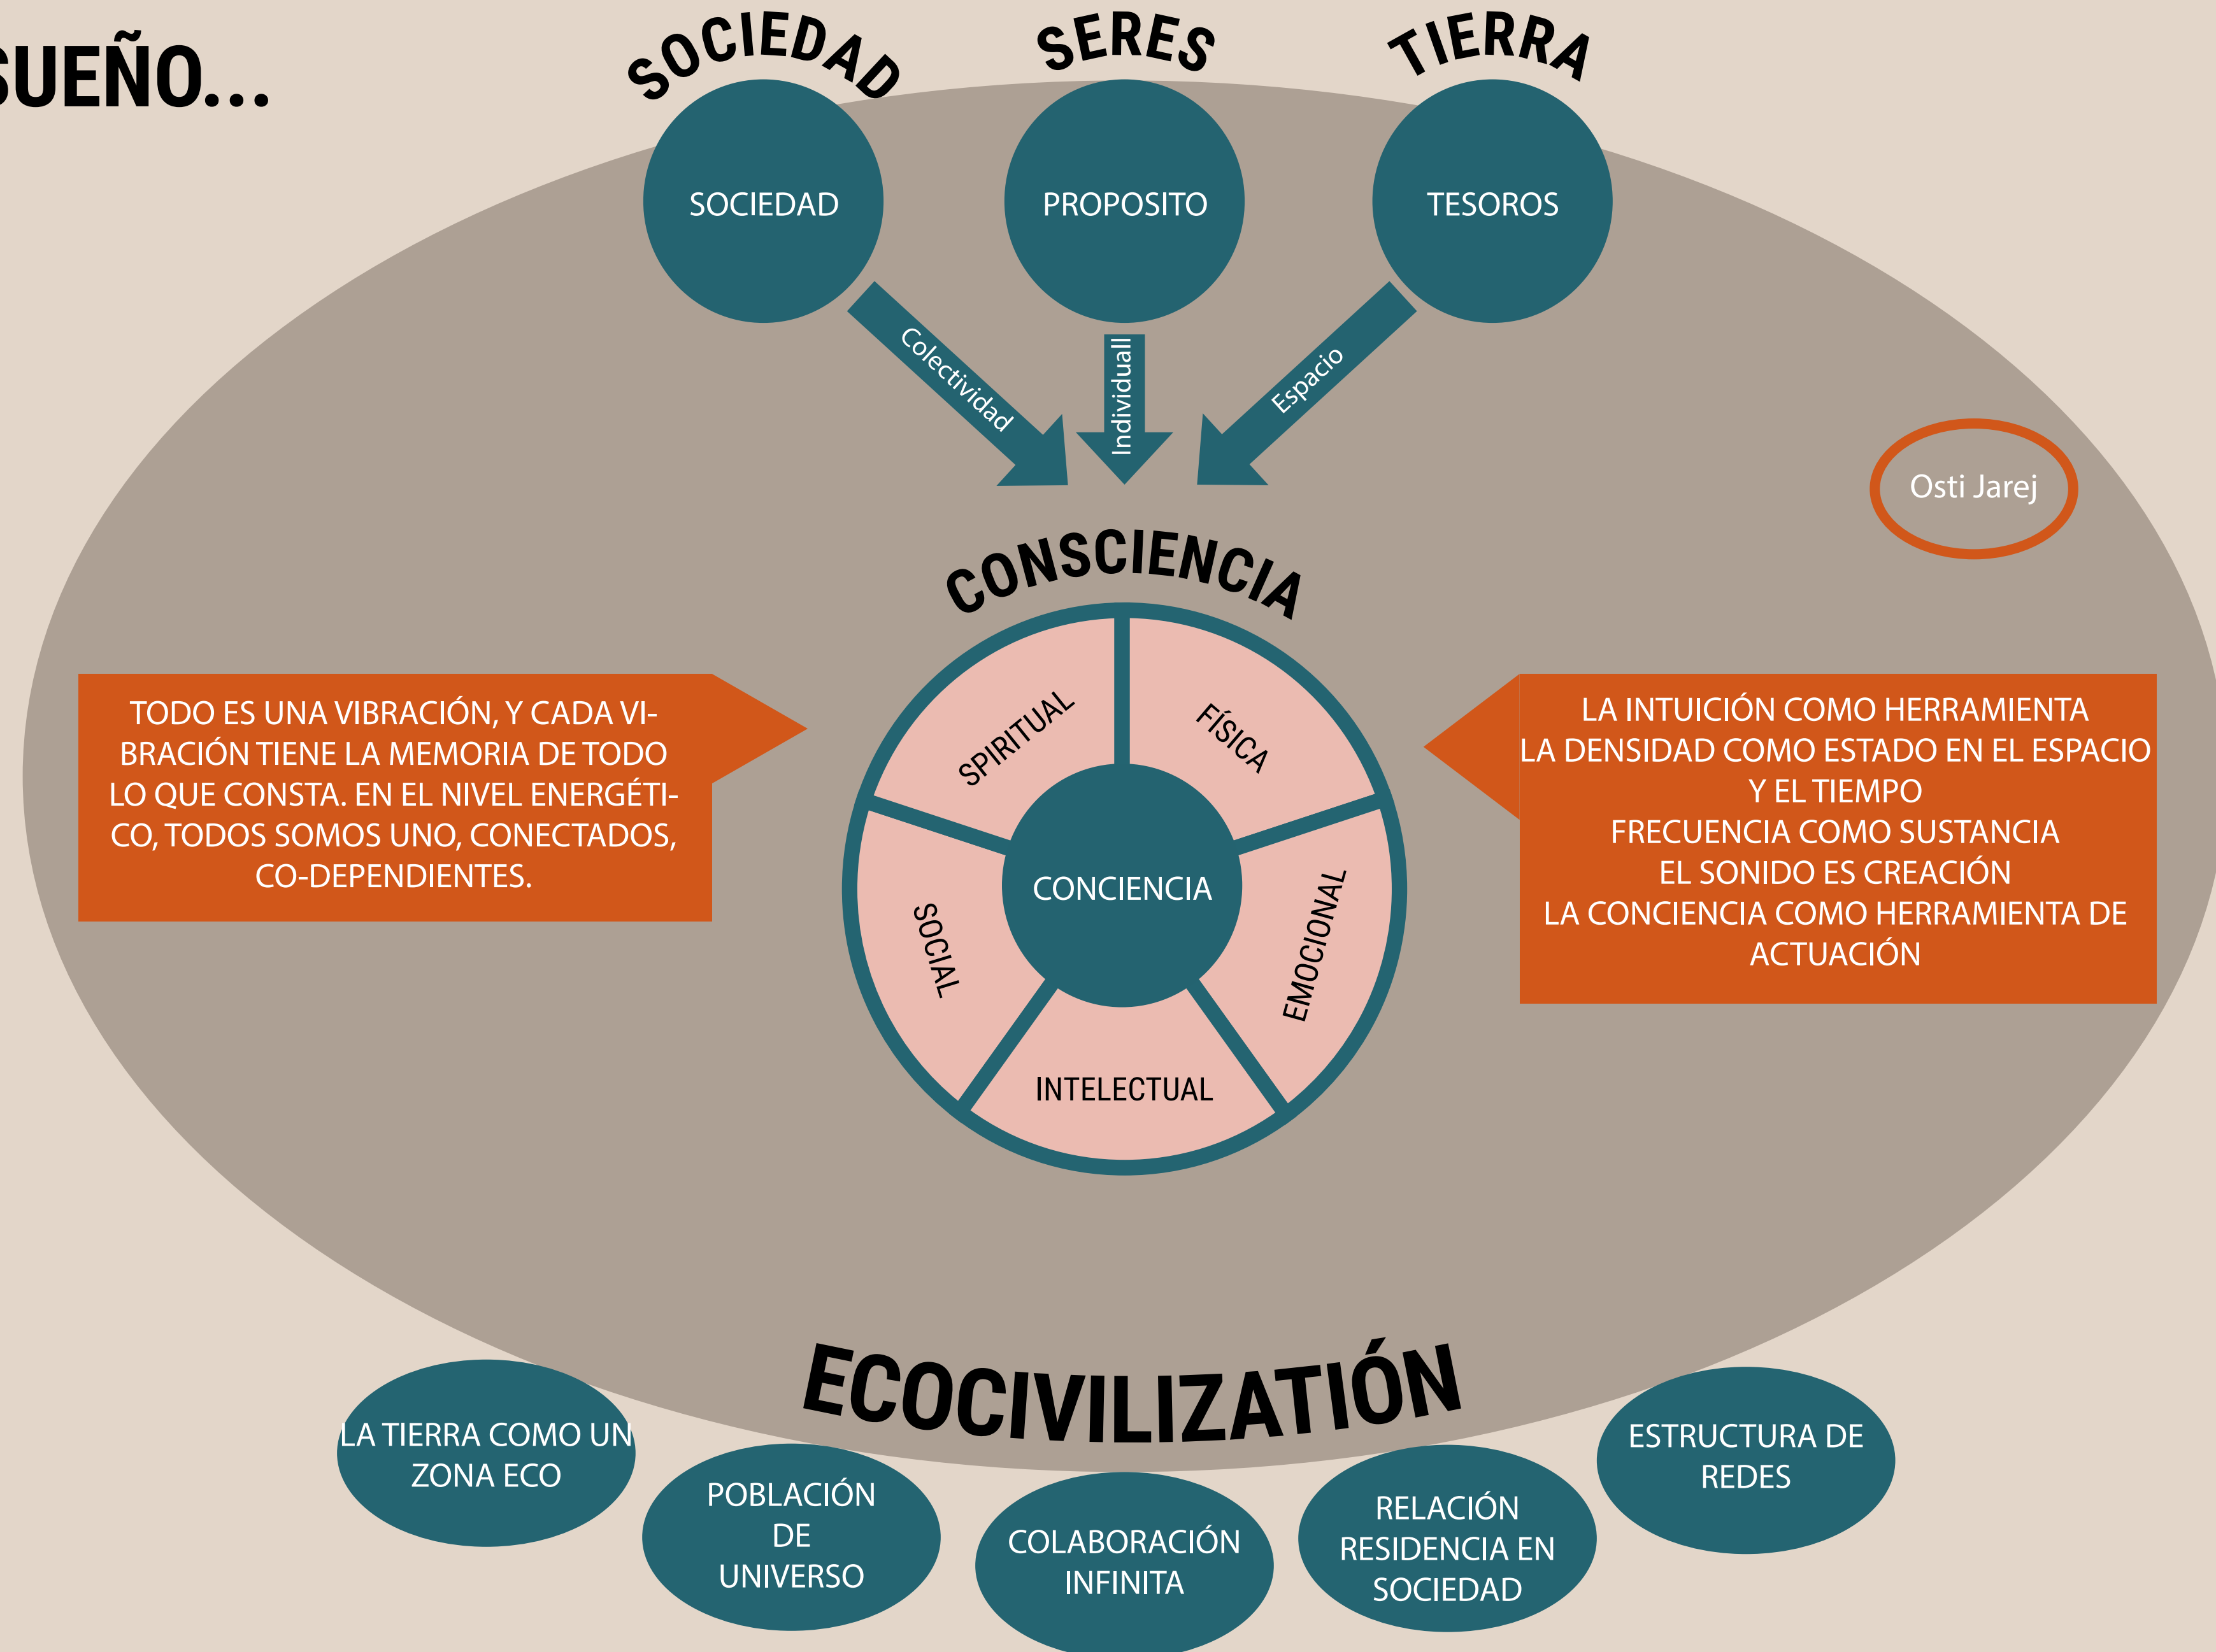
SUEÑO...

SOCIEDAD

SERES

TIERRA

SOCIEDAD

PROPOSITO

TESOROS

Colectividad

Individuall

Espacio

Osti Jarej

CONSCIENCIA

TODO ES UNA VIBRACIÓN, Y CADA VIBRACIÓN TIENE LA MEMORIA DE TODO LO QUE CONSTA. EN EL NIVEL ENERGÉTICO, TODOS SOMOS UNO, CONECTADOS, CO-DEPENDIENTES.

SPIRITUAL

FÍSICA

CONCIENCIA

SOCIAL

EMOCIONAL

INTELECTUAL

LA INTUICIÓN COMO HERRAMIENTA
LA DENSIDAD COMO ESTADO EN EL ESPACIO Y EL TIEMPO
FRECUENCIA COMO SUSTANCIA
EL SONIDO ES CREACIÓN
LA CONCIENCIA COMO HERRAMIENTA DE ACTUACIÓN

ECOCIVILIZATIÓN

LA TIERRA COMO UN ZONA ECO

POBLACIÓN DE UNIVERSO

COLABORACIÓN INFINITA

RELACIÓN RESIDENCIA EN SOCIEDAD

ESTRUCTURA DE REDES